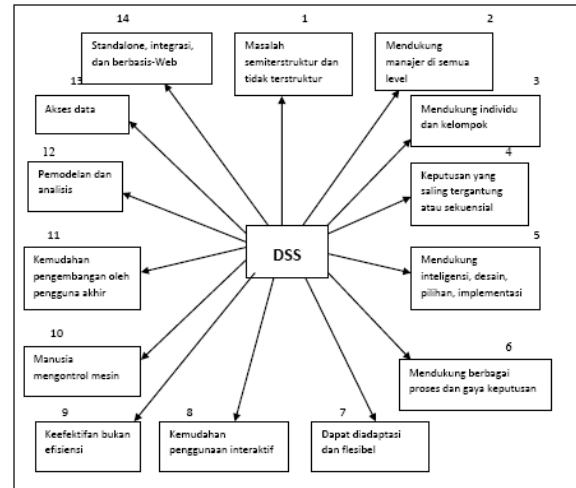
14
Standalone, integrasi, dan berbasis-Web

1
Masalah semiterstruktur dan tidak terstruktur

2
Mendukung manajer di semua level

13
Akses data

3
Mendukung individu dan kelompok

12
Pemodelan dan analisis

4
Keputusan yang saling tergantung atau sekuensial

DSS

11
Kemudahan pengembangan oleh pengguna akhir

5
Mendukung inteligensi, desain, pilihan, implementasi

10
Manusia mengontrol mesin

6
Mendukung berbagai proses dan gaya keputusan

9
Keefektifan bukan efisiensi

8
Kemudahan penggunaan interaktif

7
Dapat diadaptasi dan flesibel